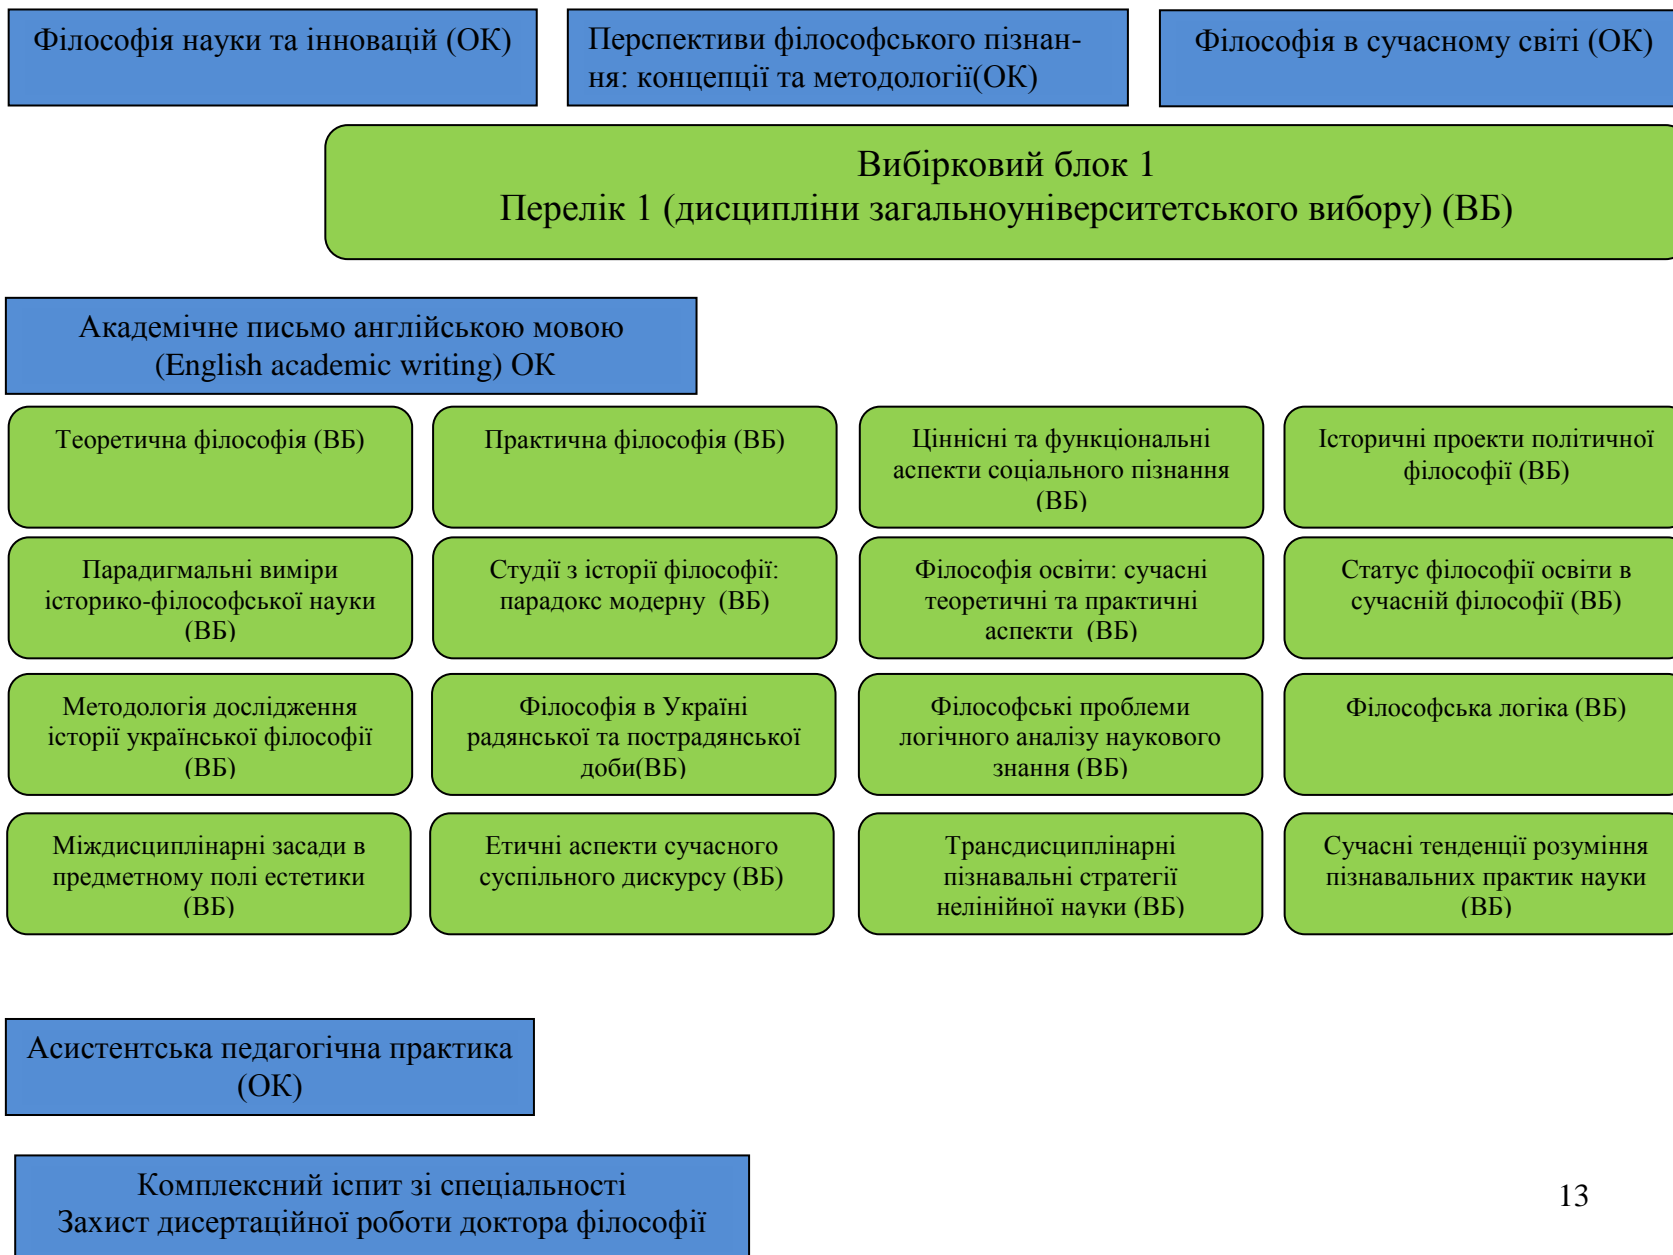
Філософія науки та інновацій (ОК)

Перспективи філософського пізнання: концепції та методології(ОК)

Філософія в сучасному світі (ОК)

Вибірковий блок 1
Перелік 1 (дисципліни загальноуніверситетського вибору) (ВБ)

Академічне письмо англійською мовою (English academic writing) ОК

Теоретична філософія (ВБ)

Практична філософія (ВБ)

Ціннісні та функціональні аспекти соціального пізнання (ВБ)

Історичні проекти політичної філософії (ВБ)

Парадигмальні виміри історико-філософської науки (ВБ)

Студії з історії філософії: парадокс модерну (ВБ)

Філософія освіти: сучасні теоретичні та практичні аспекти (ВБ)

Статус філософії освіти в сучасній філософії (ВБ)

Методологія дослідження історії української філософії (ВБ)

Філософія в Україні радянської та пострадянської доби(ВБ)

Філософські проблеми логічного аналізу наукового знання (ВБ)

Філософська логіка (ВБ)

Міждисциплінарні засади в предметному полі естетики (ВБ)

Етичні аспекти сучасного суспільного дискурсу (ВБ)

Трансдисциплінарні пізнавальні стратегії нелінійної науки (ВБ)

Сучасні тенденції розуміння пізнавальних практик науки (ВБ)

Асистентська педагогічна практика (ОК)

Комплексний іспит зі спеціальності
Захист дисертаційної роботи доктора філософії

13